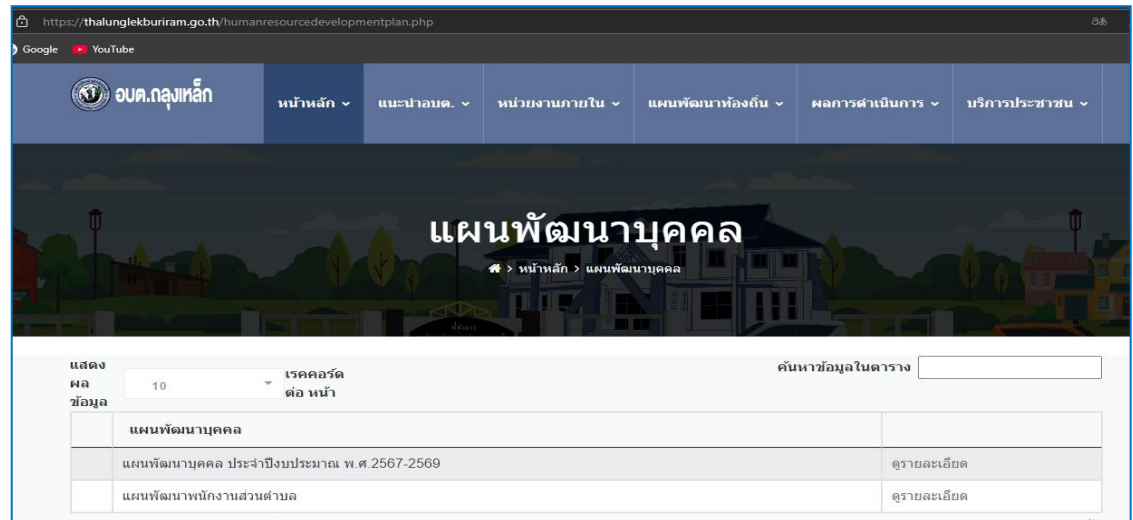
https://thalunglekburiram.go.th/humanresourcedevelopmentplan.php

Google YouTube

อบต.ถลุงเหล็ก

หน้าหลัก แนะนำอบต. หน่วยงานภายใน แผนพัฒนาท้องถิ่น ผลการดำเนินการ บริการประชาชน

แผนพัฒนาบุคคล

หน้าหลัก > แผนพัฒนาบุคคล

แสดงผลข้อมูล 10 เรคคอร์ดต่อหน้า

ค้นหาข้อมูลในตาราง

| | แผนพัฒนาบุคคล | |
|---|---|---|
| | แผนพัฒนาบุคคล ประจำปีงบประมาณ พ.ศ.2567-2569 | ดูรายละเอียด |
| | แผนพัฒนาพนักงานส่วนตำบล | ดูรายละเอียด |